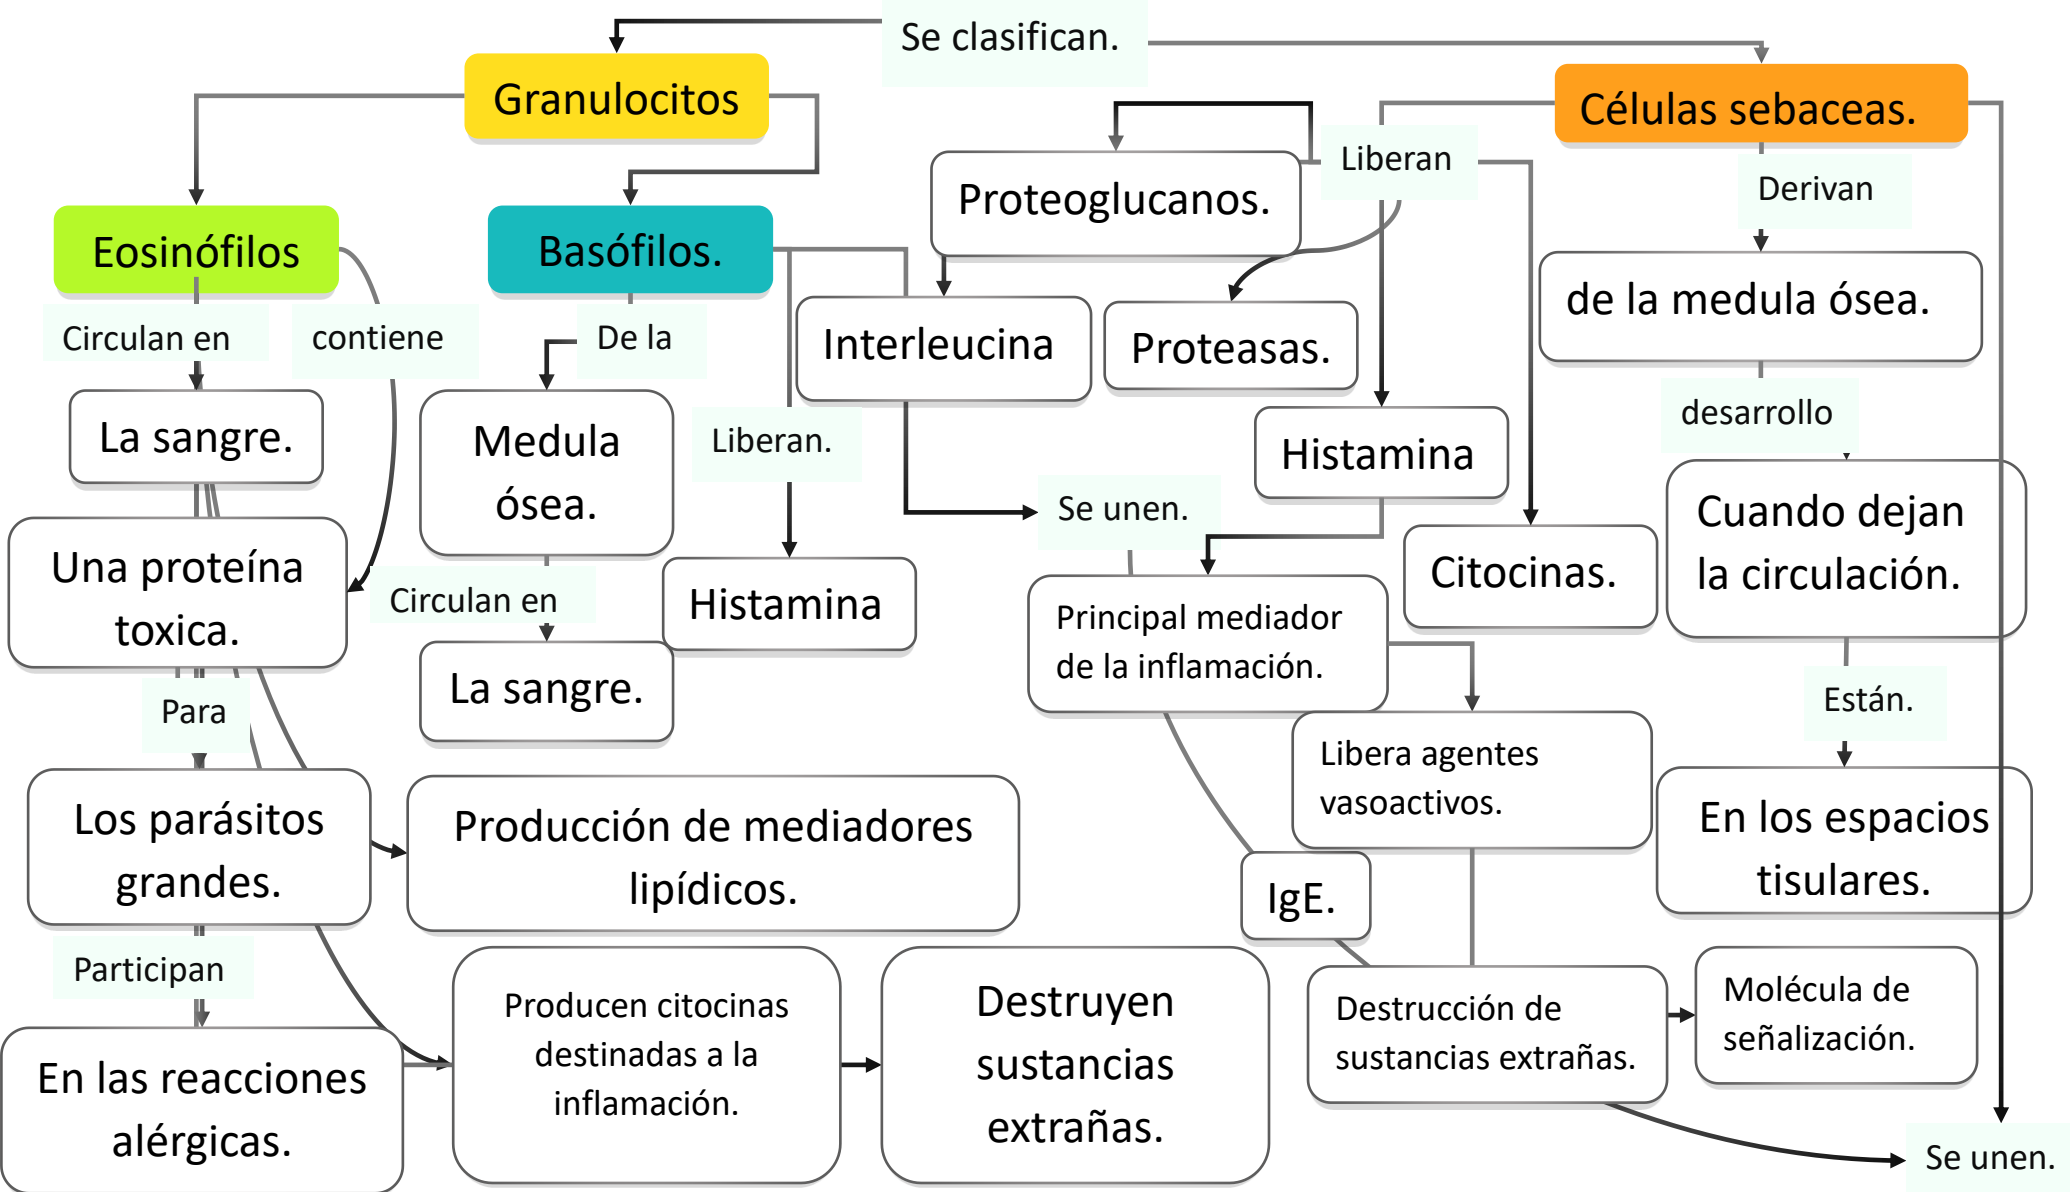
Se clasifican.

Granulocitos

Células sebaceas.

Eosinófilos

Basófilos.

Proteoglucanos.

Liberan

Derivan

de la medula ósea.

Circulan en

contiene

De la

Interleucina

Proteasas.

La sangre.

Medula ósea.

Liberan.

Histamina

desarrollo

Se unen.

Cuando dejan la circulación.

Una proteína toxica.

Circulan en

Histamina

Citocinas.

Principal mediador de la inflamación.

La sangre.

Para

Están.

Libera agentes vasoactivos.

Los parásitos grandes.

Producción de mediadores lipídicos.

En los espacios tisulares.

IgE.

Participan

Producen citocinas destinadas a la inflamación.

Destruyen sustancias extrañas.

Destrucción de sustancias extrañas.

Molécula de señalización.

En las reacciones alérgicas.

Se unen.